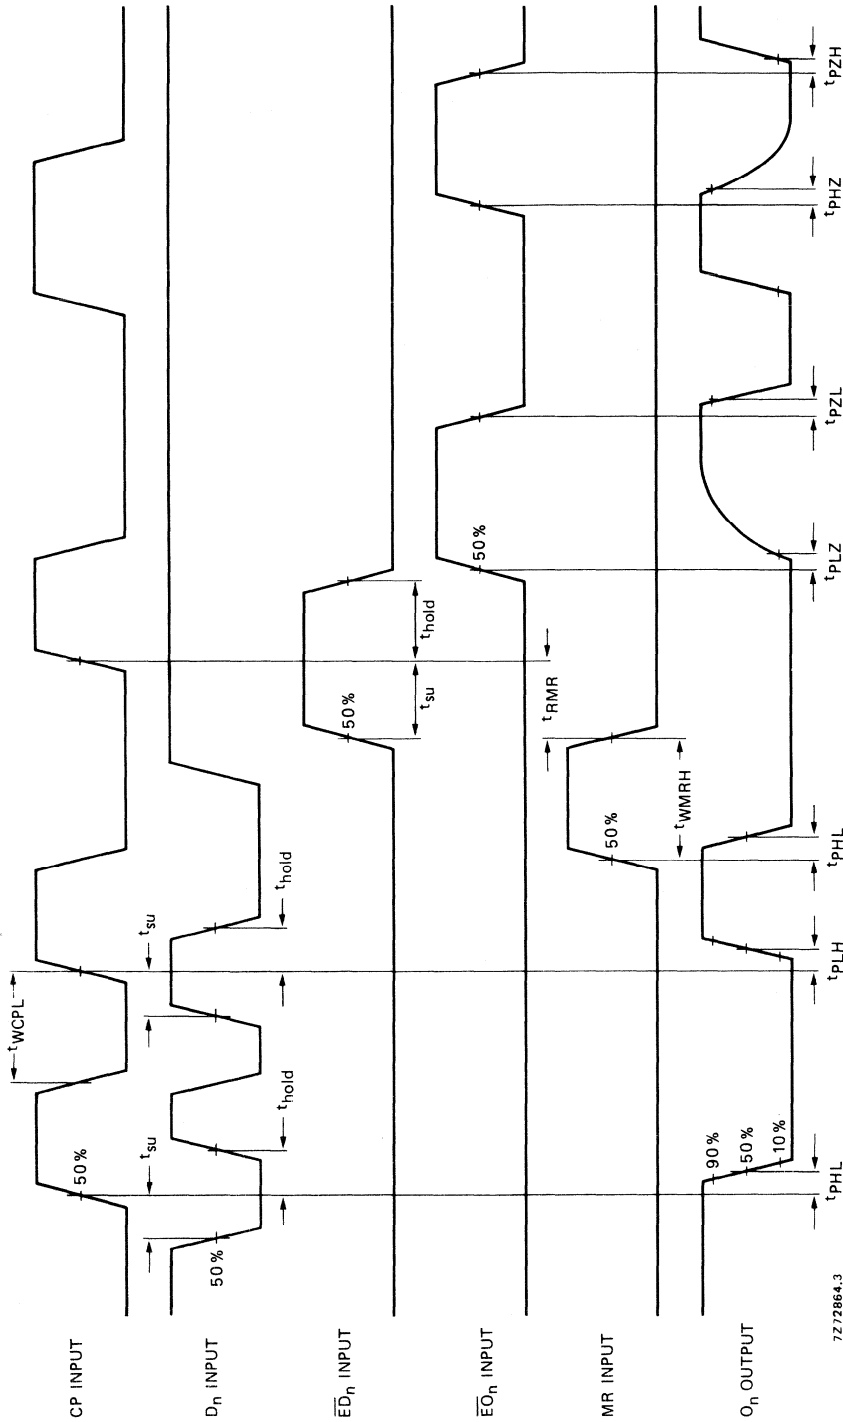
CP INPUT

$D_n$ INPUT

$\overline{ED}_n$ INPUT

$\overline{EO}_n$ INPUT

MR INPUT

$O_n$ OUTPUT

7Z72864.3

50%

$t_{WCPL}$

$t_{su}$

50%

$t_{hold}$

$t_{su}$

$t_{hold}$

50%

$t_{su}$

$t_{hold}$

50%

50%

$t_{RMR}$

$t_{WMRH}$

90%

50%

10%

$t_{PHL}$

$t_{PLH}$

$t_{PHL}$

$t_{PLZ}$

$t_{PZL}$

$t_{PHZ}$

$t_{PZH}$